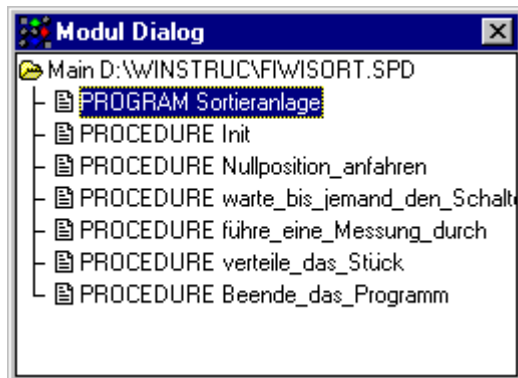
Modul Dialog

Main D:\WINSTRUC\FIWISORT.SPD
PROGRAM Sortieranlage
PROCEDURE Init
PROCEDURE Nullposition_anfahren
PROCEDURE warte_bis_jemand_den_Schalte
PROCEDURE führe_eine_Messung_durch
PROCEDURE verteile_das_Stück
PROCEDURE Beende_das_Programm